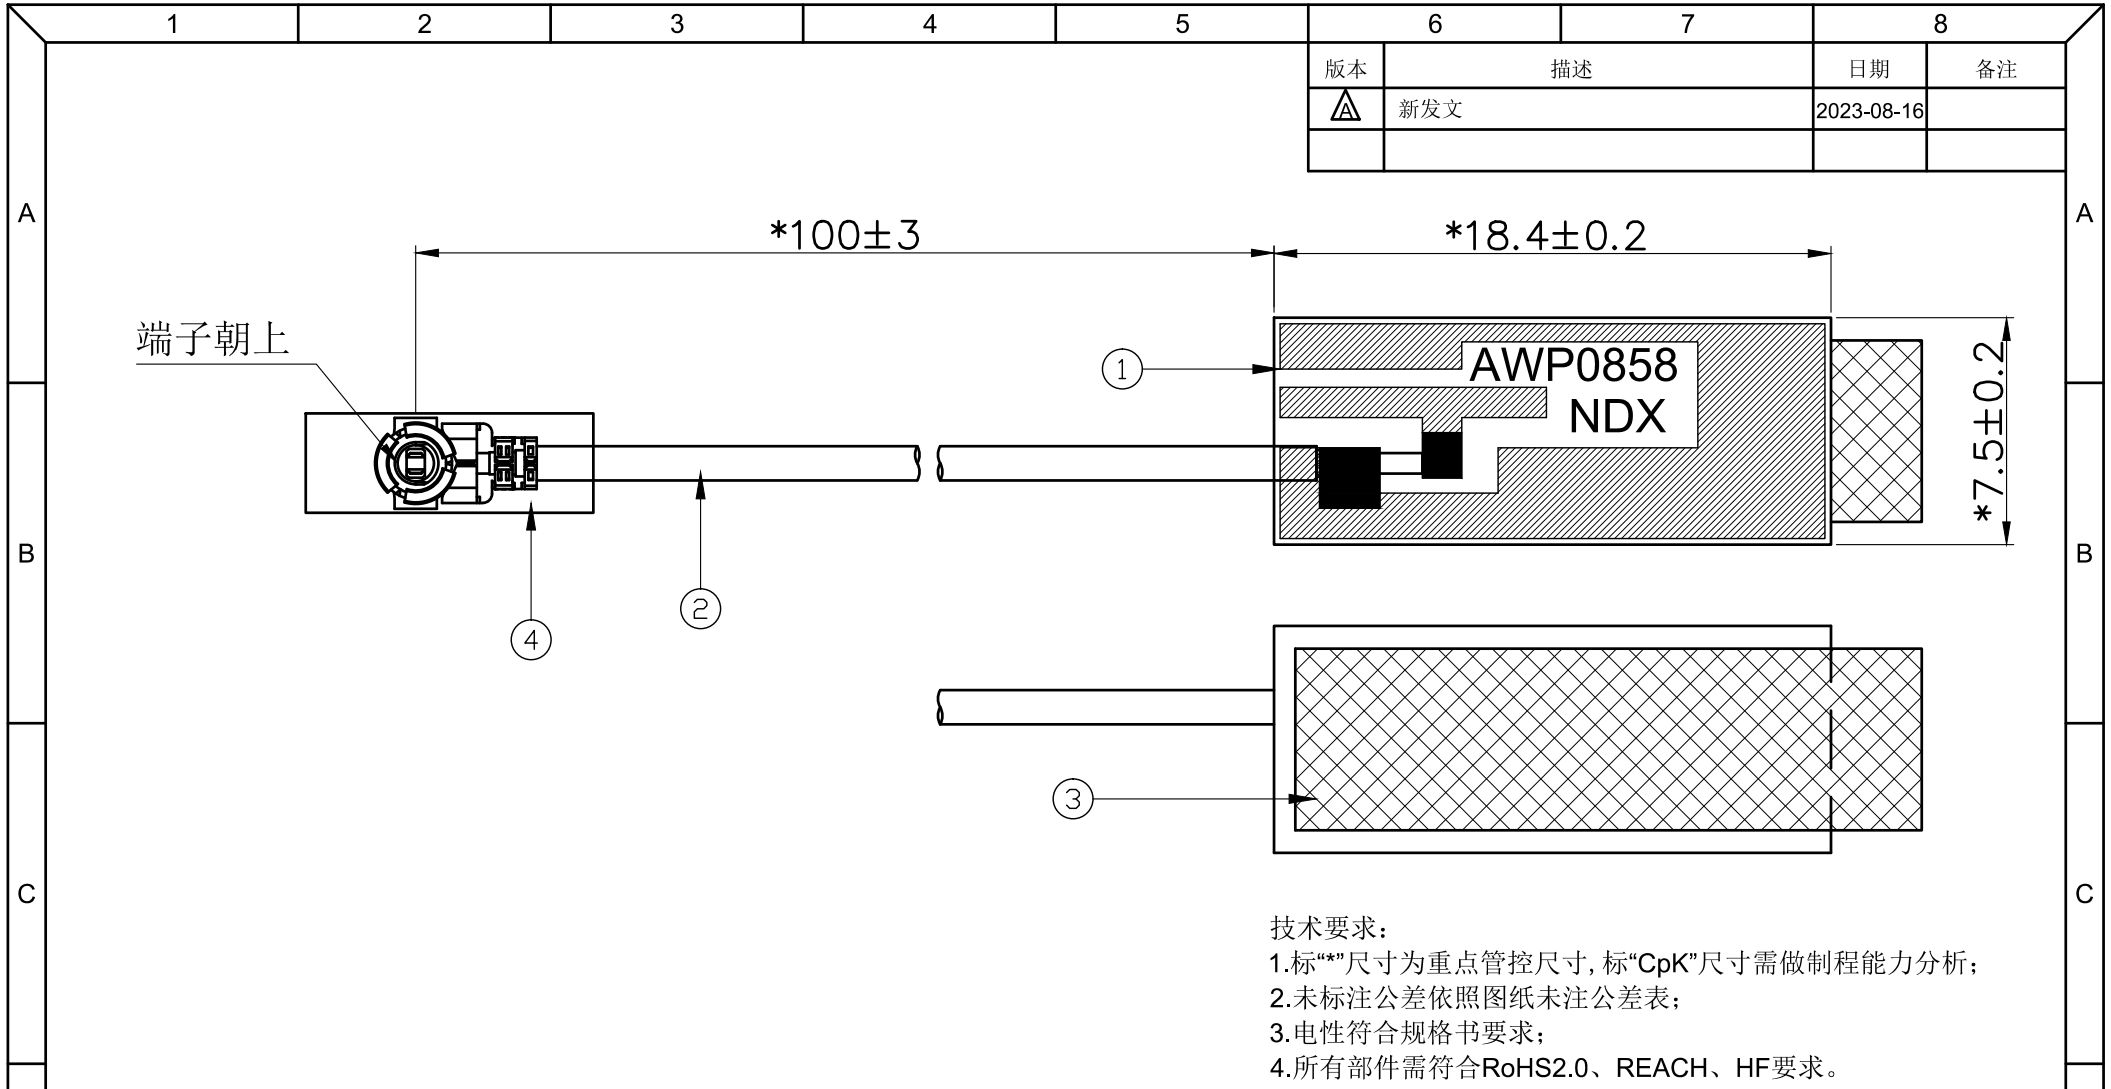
1 2 3 4 5 6 7 8

| 版本 | 描述 | 日期 | 备注 |
|---|---|---|---|
| A | 新发文 | 2023-08-16 | |
| | | | |

A

B

C

*100±3

*18.4±0.2

*7.5±0.2

端子朝上

AWP0858
NDX

①

②

③

④

技术要求:
1.标“*”尺寸为重点管控尺寸, 标“CpK”尺寸需做制程能力分析;
2.未标注公差依照图纸未注公差表;
3.电性符合规格书要求;
4.所有部件需符合RoHS2.0、REACH、HF要求。